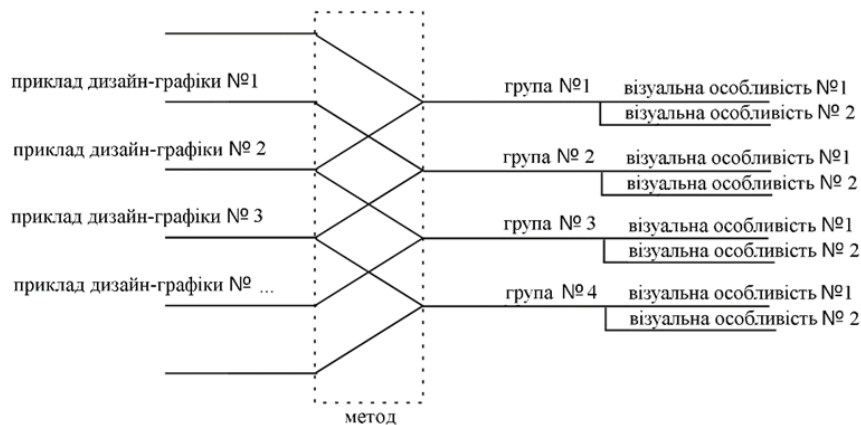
приклад дизайн-графіки №1
приклад дизайн-графіки № 2
приклад дизайн-графіки № 3
приклад дизайн-графіки № ...

метод

група №1 візуальна особливість №1
візуальна особливість № 2
група № 2 візуальна особливість №1
візуальна особливість № 2
група № 3 візуальна особливість №1
візуальна особливість № 2
група № 4 візуальна особливість №1
візуальна особливість № 2